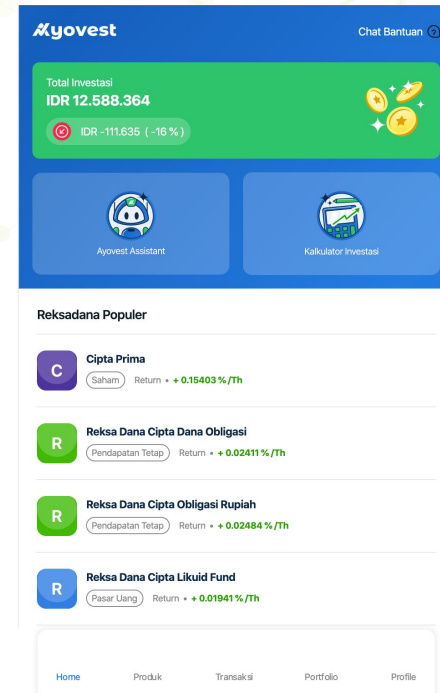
Ayovest

Chat Bantuan

Total Investasi
IDR 12.588.364

IDR -111.635 ( -16 % )

Ayovest Assistant

Kalkulator Investasi

Reksadana Populer

C
Cipta Prima
Saham Return • + 0.15403 % /Th

R
Reksa Dana Cipta Dana Obligasi
Pendapatan Tetap Return • + 0.02411 % /Th

R
Reksa Dana Cipta Obligasi Rupiah
Pendapatan Tetap Return • + 0.02484 % /Th

R
Reksa Dana Cipta Likuid Fund
Pasar Uang Return • + 0.01941 % /Th

Home Produk Transaksi Portfolio Profile